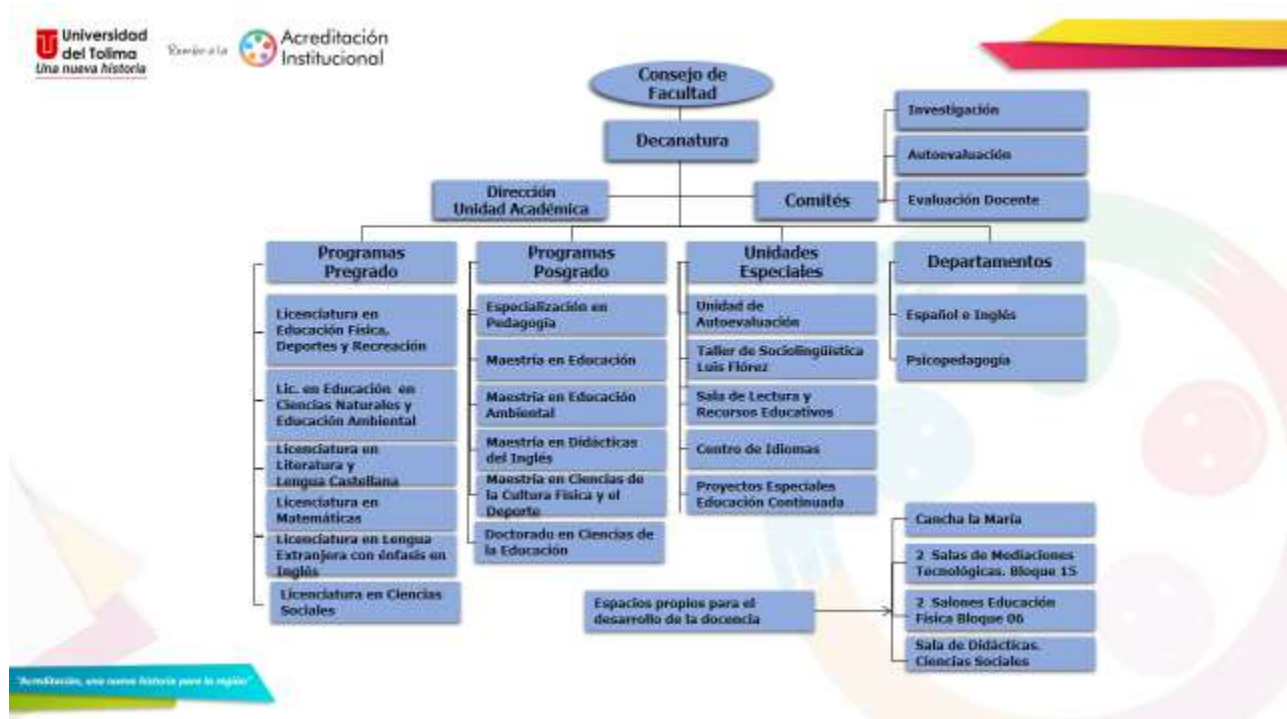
Universidad del Tolima
Una nueva historia

Rumbo a la Acreditación Institucional

Consejo de Facultad

Decanatura

Dirección Unidad Académica

Comités

Investigación

Autoevaluación

Evaluación Docente

Programas Pregrado

Licenciatura en Educación Física, Deportes y Recreación

Lic. en Educación en Ciencias Naturales y Educación Ambiental

Licenciatura en Literatura y Lengua Castellana

Licenciatura en Matemáticas

Licenciatura en Lengua Extranjera con énfasis en Inglés

Licenciatura en Ciencias Sociales

Programas Posgrado

Especialización en Pedagogía

Maestría en Educación

Maestría en Educación Ambiental

Maestría en Didácticas del Inglés

Maestría en Ciencias de la Cultura Física y el Deporte

Doctorado en Ciencias de la Educación

Unidades Especiales

Unidad de Autoevaluación

Taller de Sociolingüística Luis Flórez

Sala de Lectura y Recursos Educativos

Centro de Idiomas

Proyectos Especiales Educación Continuada

Departamentos

Español e Inglés

Psicopedagogía

Espacios propios para el desarrollo de la docencia

Cancha la María

2 Salas de Mediaciones Tecnológicas. Bloque 15

2 Salones Educación Física Bloque 06

Sala de Didácticas. Ciencias Sociales

"Acreditación, una nueva historia para la región"